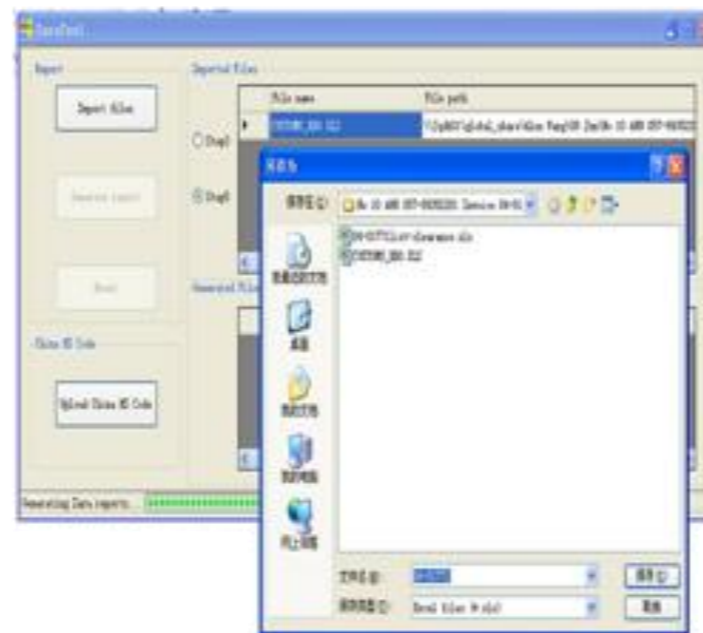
DataTool

Import

Imported Files

Import files

File name

File path

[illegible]

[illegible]

Step1

Generate report

Step2

Reset

Generated Files

China HS Code

Upload China HS Code

Generating Data reports...

另存为

保存在(I):

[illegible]

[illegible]

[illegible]

我最近的文档

桌面

我的文档

我的电脑

网上邻居

文件名(N):

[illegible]

保存类型(T):

Excel files (*.xls)

保存(S)

取消